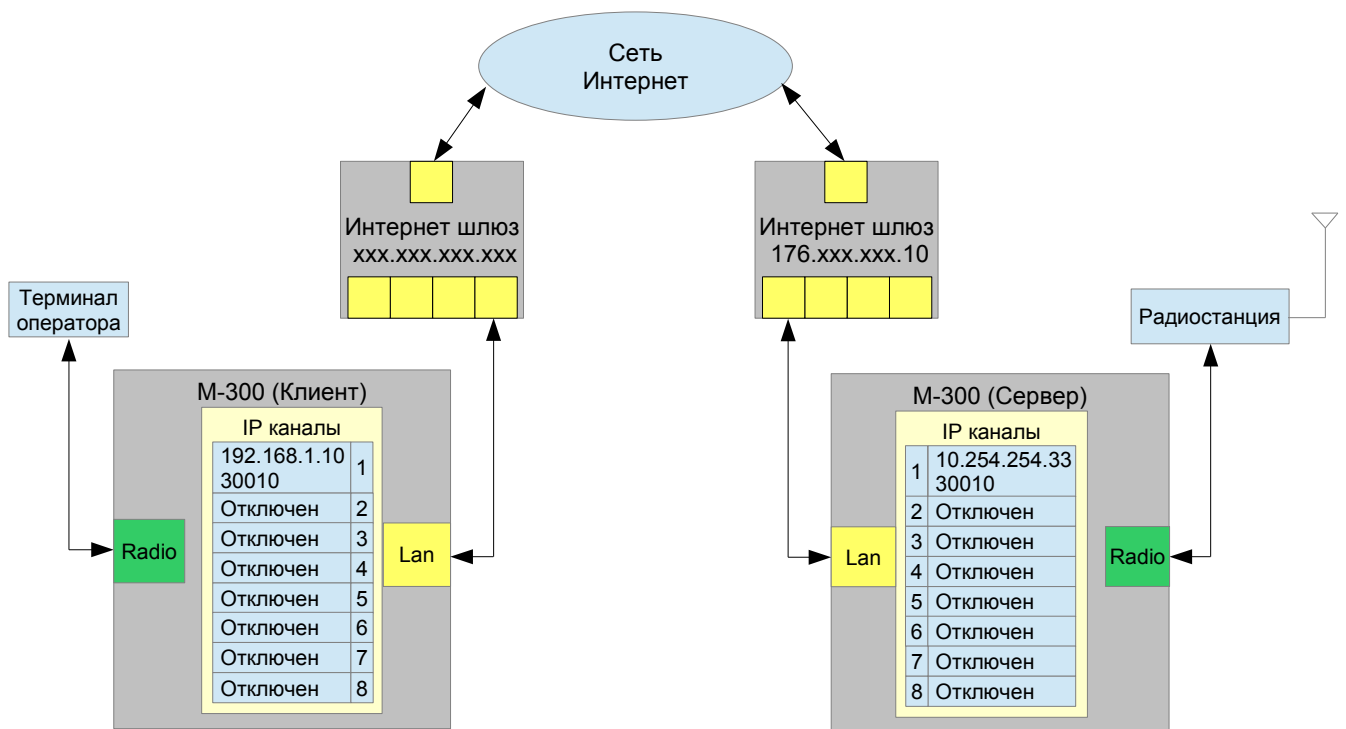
Сеть Интернет

Интернет шлюз
xxx.xxx.xxx.xxx

Интернет шлюз
176.xxx.xxx.10

Терминал оператора

Радиостанция

M-300 (Клиент)

IP каналы

| | |
|---|---|
| 192.168.1.10 30010 | 1 |
| Отключен | 2 |
| Отключен | 3 |
| Отключен | 4 |
| Отключен | 5 |
| Отключен | 6 |
| Отключен | 7 |
| Отключен | 8 |

Radio

Lan

M-300 (Сервер)

IP каналы

| | |
|---|---|
| 1 | 10.254.254.33 30010 |
| 2 | Отключен |
| 3 | Отключен |
| 4 | Отключен |
| 5 | Отключен |
| 6 | Отключен |
| 7 | Отключен |
| 8 | Отключен |

Lan

Radio